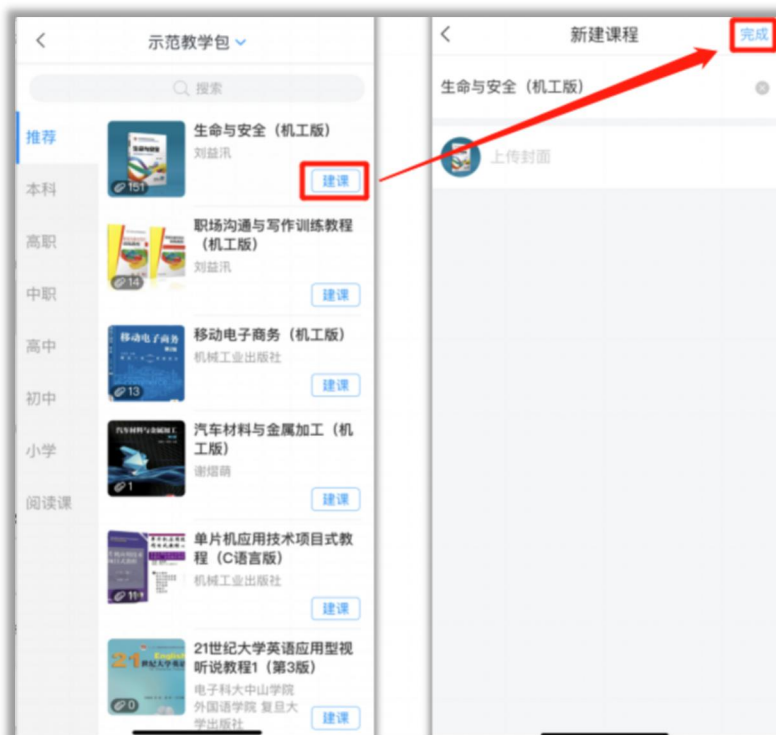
示范教学包

搜索

推荐
本科
高职
中职
高中
初中
小学
阅读课

151
生命与安全（机工版）
刘益汛
建课

14
职场沟通与写作训练教程（机工版）
刘益汛
建课

移动电子商务
13
移动电子商务（机工版）
机械工业出版社
建课

汽车材料与金属加工
1
汽车材料与金属加工（机工版）
谢熠萌
建课

11
单片机应用技术项目式教程（C语言版）
机械工业出版社
建课

21 世纪大学英语
0
21世纪大学英语应用型视听说教程1（第3版）
电子科大中山学院外国语学院 复旦大学出版社
建课

新建课程
完成
生命与安全（机工版）
上传封面